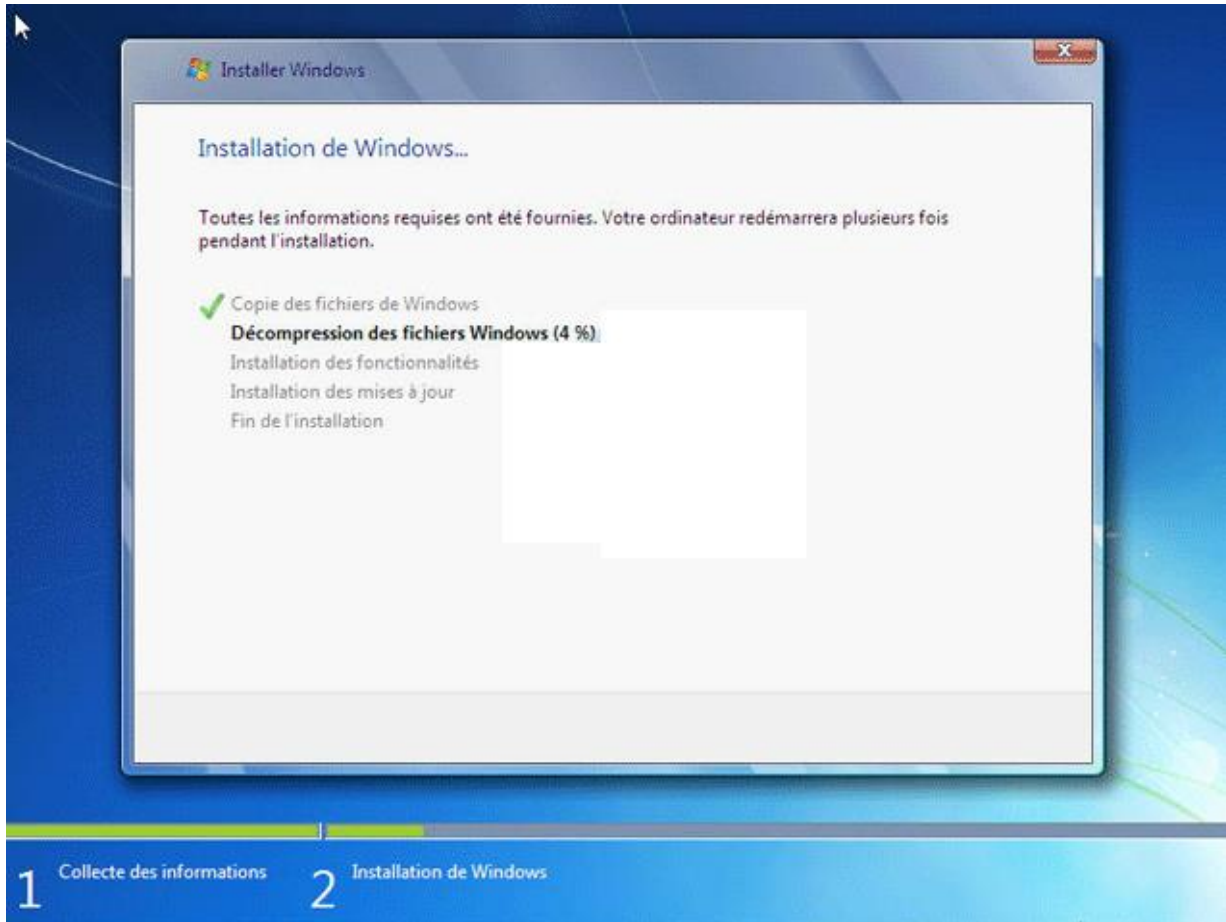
Installer Windows

Installation de Windows...

Toutes les informations requises ont été fournies. Votre ordinateur redémarrera plusieurs fois pendant l'installation.

Copie des fichiers de Windows
Décompression des fichiers Windows (4 %)
Installation des fonctionnalités
Installation des mises à jour
Fin de l'installation

1 Collecte des informations
2 Installation de Windows